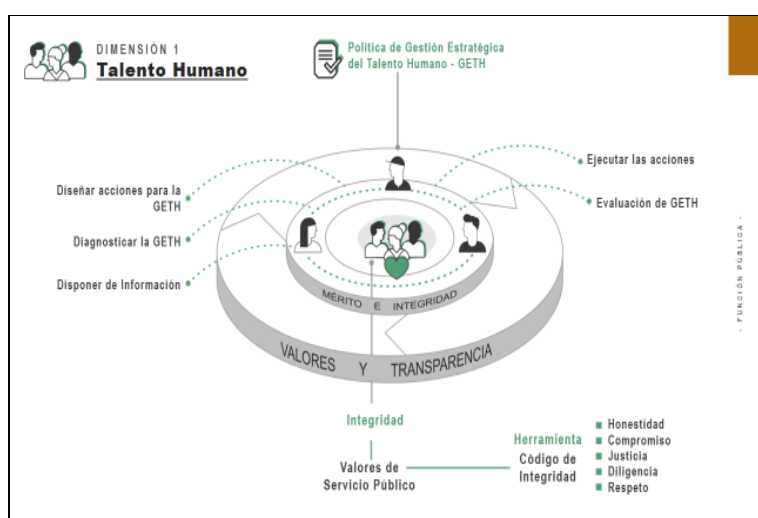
DIMENSIÓN 1
Talento Humano

Política de Gestión Estratégica del Talento Humano - GETH

Diseñar acciones para la GETH

Diagnosticar la GETH

Disponer de Información

Ejecutar las acciones

Evaluación de GETH

MÉRITO E INTEGRIDAD

VALORES Y TRANSPARENCIA

- FUNCIÓN PÚBLICA -

Integridad

Valores de Servicio Público

Herramienta
Código de Integridad

Honestidad
Compromiso
Justicia
Diligencia
Respeto